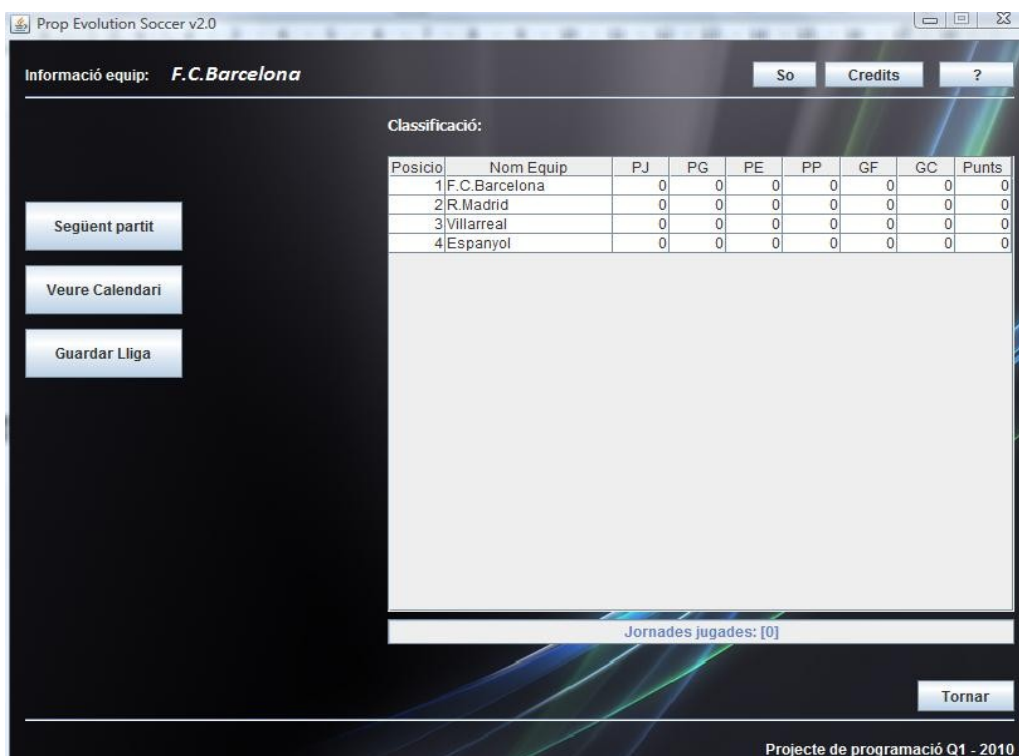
Prop Evolution Soccer v2.0

Informació equip: F.C.Barcelona

So Credits ?

Classificació:

Següent partit

Veure Calendari

Guardar Lliga

| Posicio | Nom Equip | PJ | PG | PE | PP | GF | GC | Punts |
|---|---|---|---|---|---|---|---|---|
| 1 | F.C.Barcelona | 0 | 0 | 0 | 0 | 0 | 0 | 0 |
| 2 | R.Madrid | 0 | 0 | 0 | 0 | 0 | 0 | 0 |
| 3 | Villarreal | 0 | 0 | 0 | 0 | 0 | 0 | 0 |
| 4 | Espanyol | 0 | 0 | 0 | 0 | 0 | 0 | 0 |

Jornades jugades: [0]

Tornar

Projecte de programació Q1 - 2010